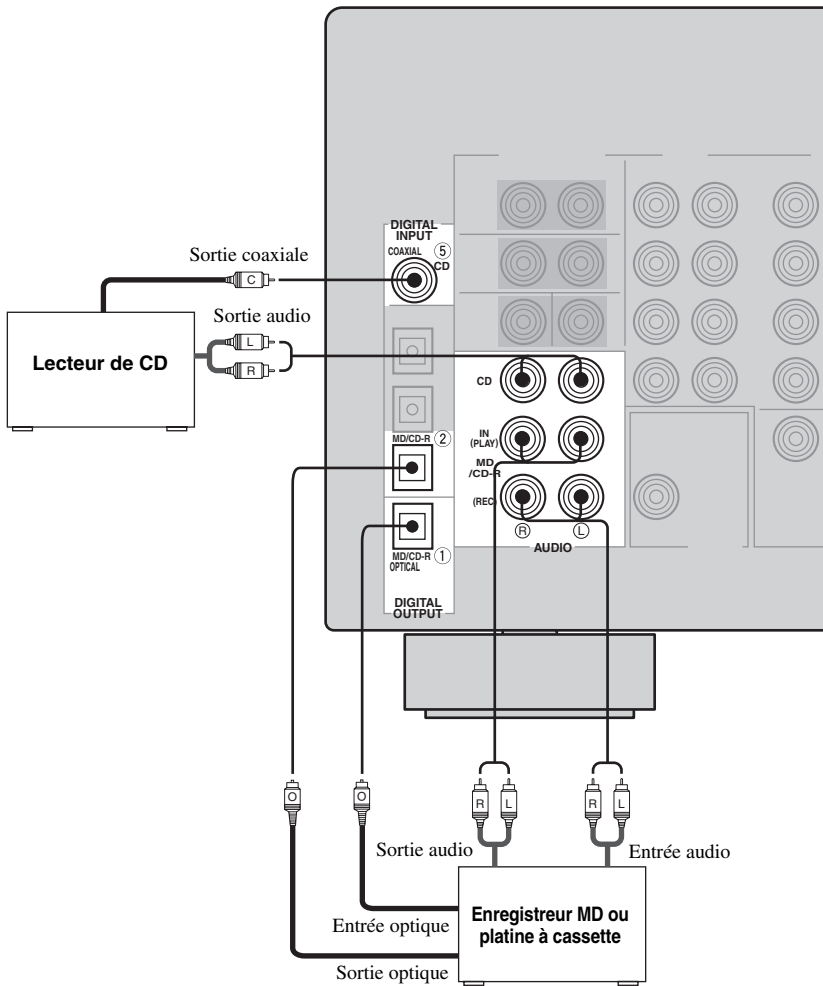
DIGITAL INPUT

COAXIAL ⑤ CD

Sortie coaxiale

C

Sortie audio

L

R

Lecteur de CD

CD

IN (PLAY)

MD /CD-R

(REC

Ⓡ Ⓛ

AUDIO

MD/CD-R ②

MD/CD-R ① OPTICAL

DIGITAL OUTPUT

O

O

R L

R L

Sortie audio

Entrée audio

Entrée optique

Enregistreur MD ou platine à cassette

Sortie optique